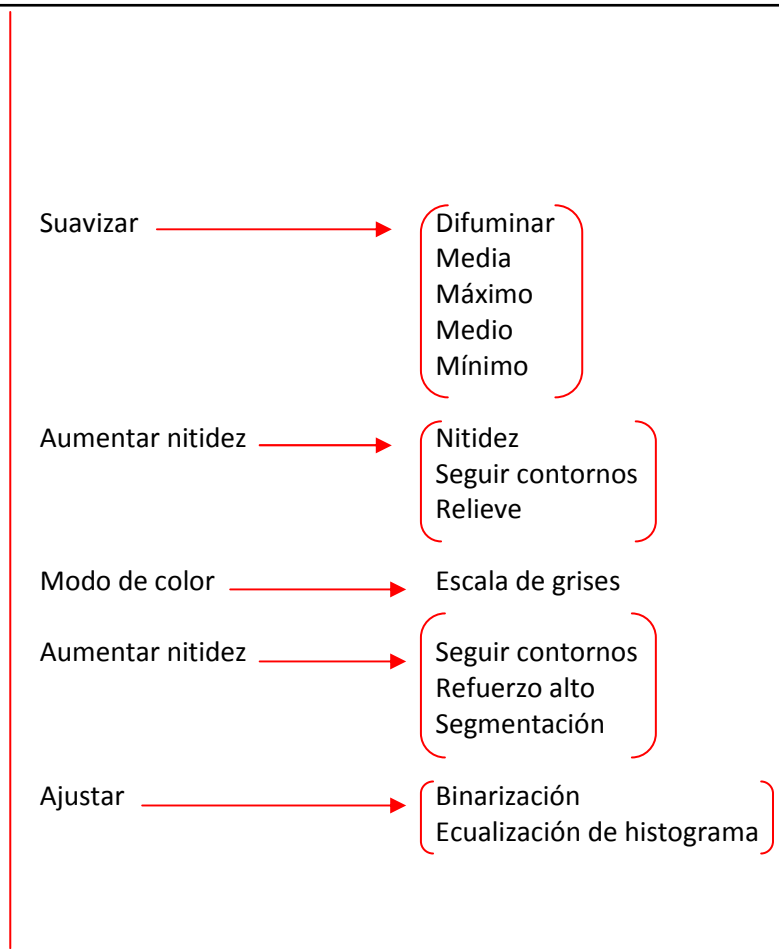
Suavizar

Difuminar
Media
Máximo
Medio
Mínimo

Aumentar nitidez

Nitidez
Seguir contornos
Relieve

Modo de color

Escala de grises

Aumentar nitidez

Seguir contornos
Refuerzo alto
Segmentación

Ajustar

Binarización
Ecualización de histograma